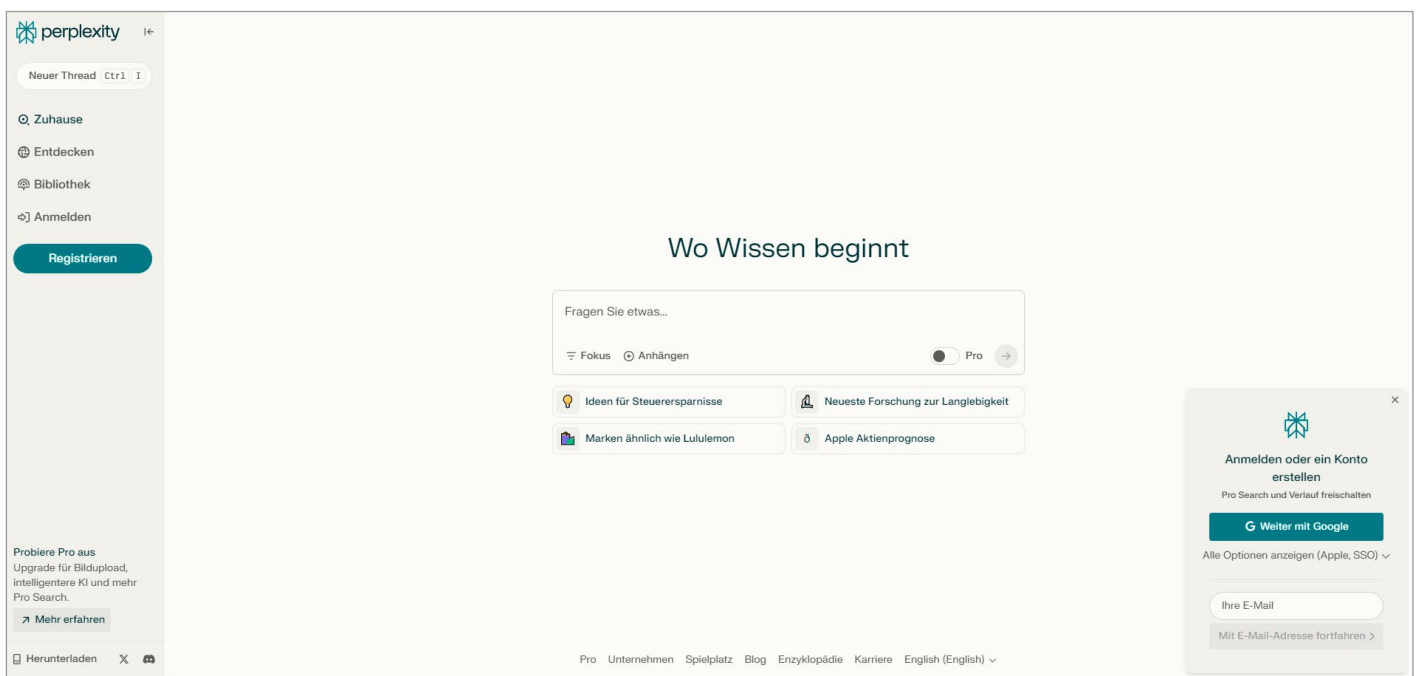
perplexity

Neuer Thread Ctrl I

Zuhause

Entdecken

Bibliothek

Anmelden

Registrieren

Wo Wissen beginnt

Fragen Sie etwas...

Fokus Anhängen

Pro

Ideen für Steuerersparnisse

Neueste Forschung zur Langlebigkeit

Marken ähnlich wie Lululemon

Apple Aktienprognose

×

Anmelden oder ein Konto erstellen

Pro Search und Verlauf freischalten

G Weiter mit Google

Alle Optionen anzeigen (Apple, SSO)

Ihre E-Mail

Mit E-Mail-Adresse fortfahren >

Probiere Pro aus

Upgrade für Bildupload, intelligentere KI und mehr Pro Search.

↗ Mehr erfahren

Herunterladen

Pro Unternehmen Spielplatz Blog Enzyklopädie Karriere English (English)